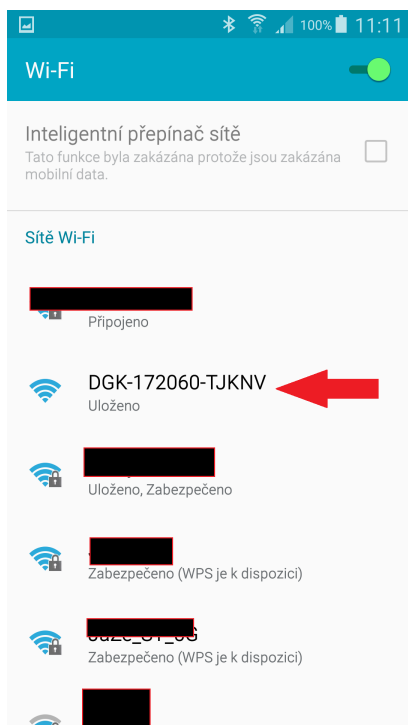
100% 11:11

Wi-Fi

Inteligentní přepínač sítě
Tato funkce byla zakázána protože jsou zakázána mobilní data.

Sítě Wi-Fi

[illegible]
Připojeno

DGK-172060-TJKNV
Uloženo

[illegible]
Uloženo, Zabezpečeno

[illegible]
Zabezpečeno (WPS je k dispozici)

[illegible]
Zabezpečeno (WPS je k dispozici)

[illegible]